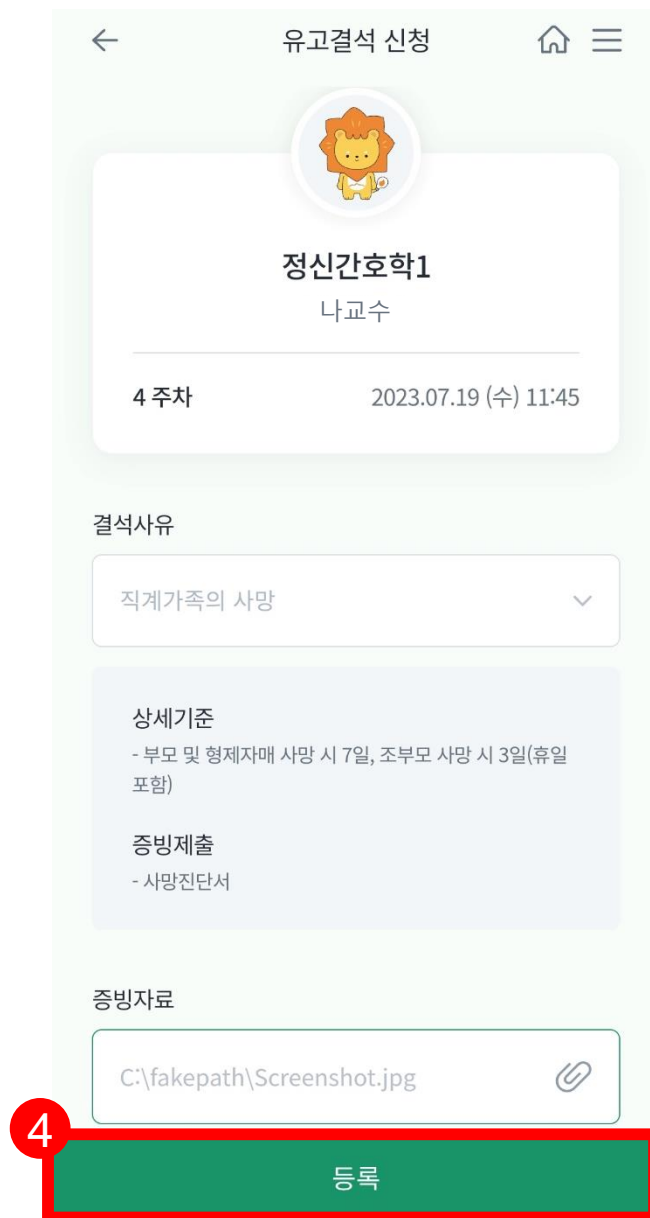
유고결석 신청

정신간호학1
나교수

4 주차 2023.07.19 (수) 11:45

결석사유

직계가족의 사망

상세기준
- 부모 및 형제자매 사망 시 7일, 조부모 사망 시 3일(휴일 포함)

증빙제출
- 사망진단서

증빙자료

C:\fakepath\Screenshot.jpg

4

등록